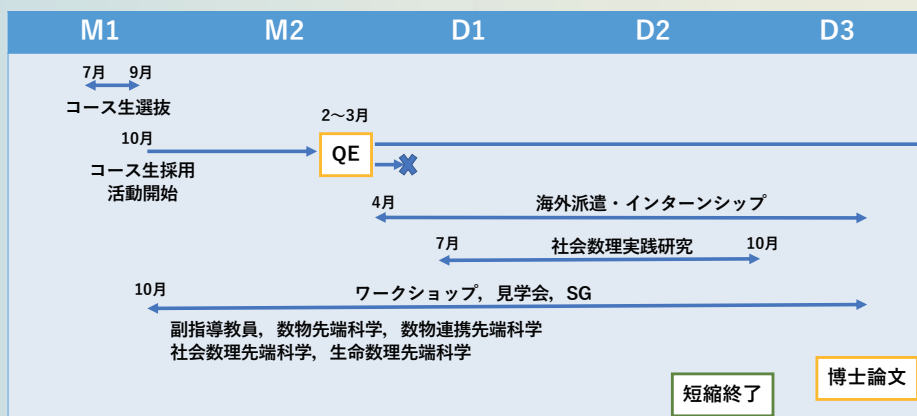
M1 M2 D1 D2 D3

7月 9月
コース生選抜

10月
コース生採用
活動開始

2〜3月
QE

4月
海外派遣・インターンシップ

7月
社会数理実践研究
10月

10月
ワークショップ，見学会，SG

副指導教員，数物先端科学，数物連携先端科学
社会数理先端科学，生命数理先端科学

短縮終了

博士論文